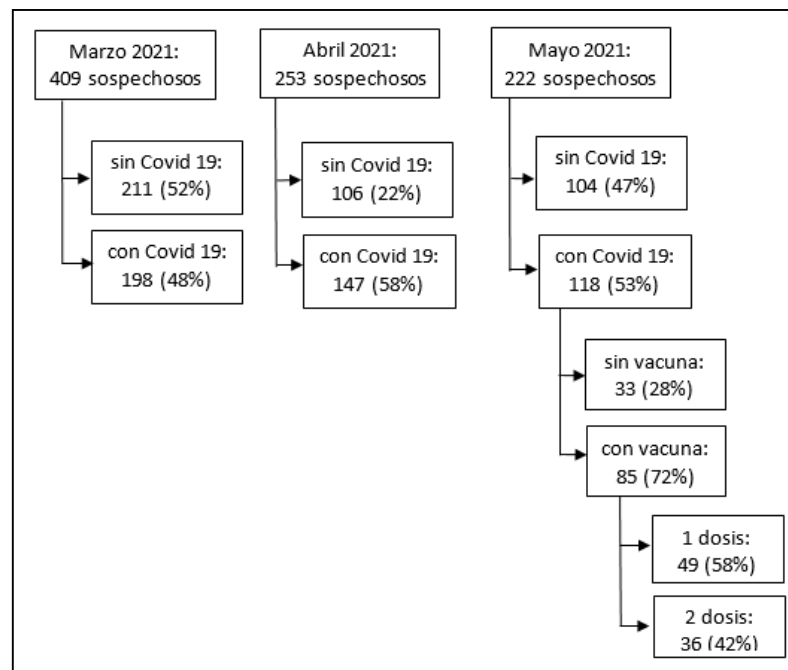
Marzo 2021:
409 sospechosos

sin Covid 19:
211 (52%)

con Covid 19:
198 (48%)

Abril 2021:
253 sospechosos

sin Covid 19:
106 (22%)

con Covid 19:
147 (58%)

Mayo 2021:
222 sospechosos

sin Covid 19:
104 (47%)

con Covid 19:
118 (53%)

sin vacuna:
33 (28%)

con vacuna:
85 (72%)

1 dosis:
49 (58%)

2 dosis:
36 (42%)